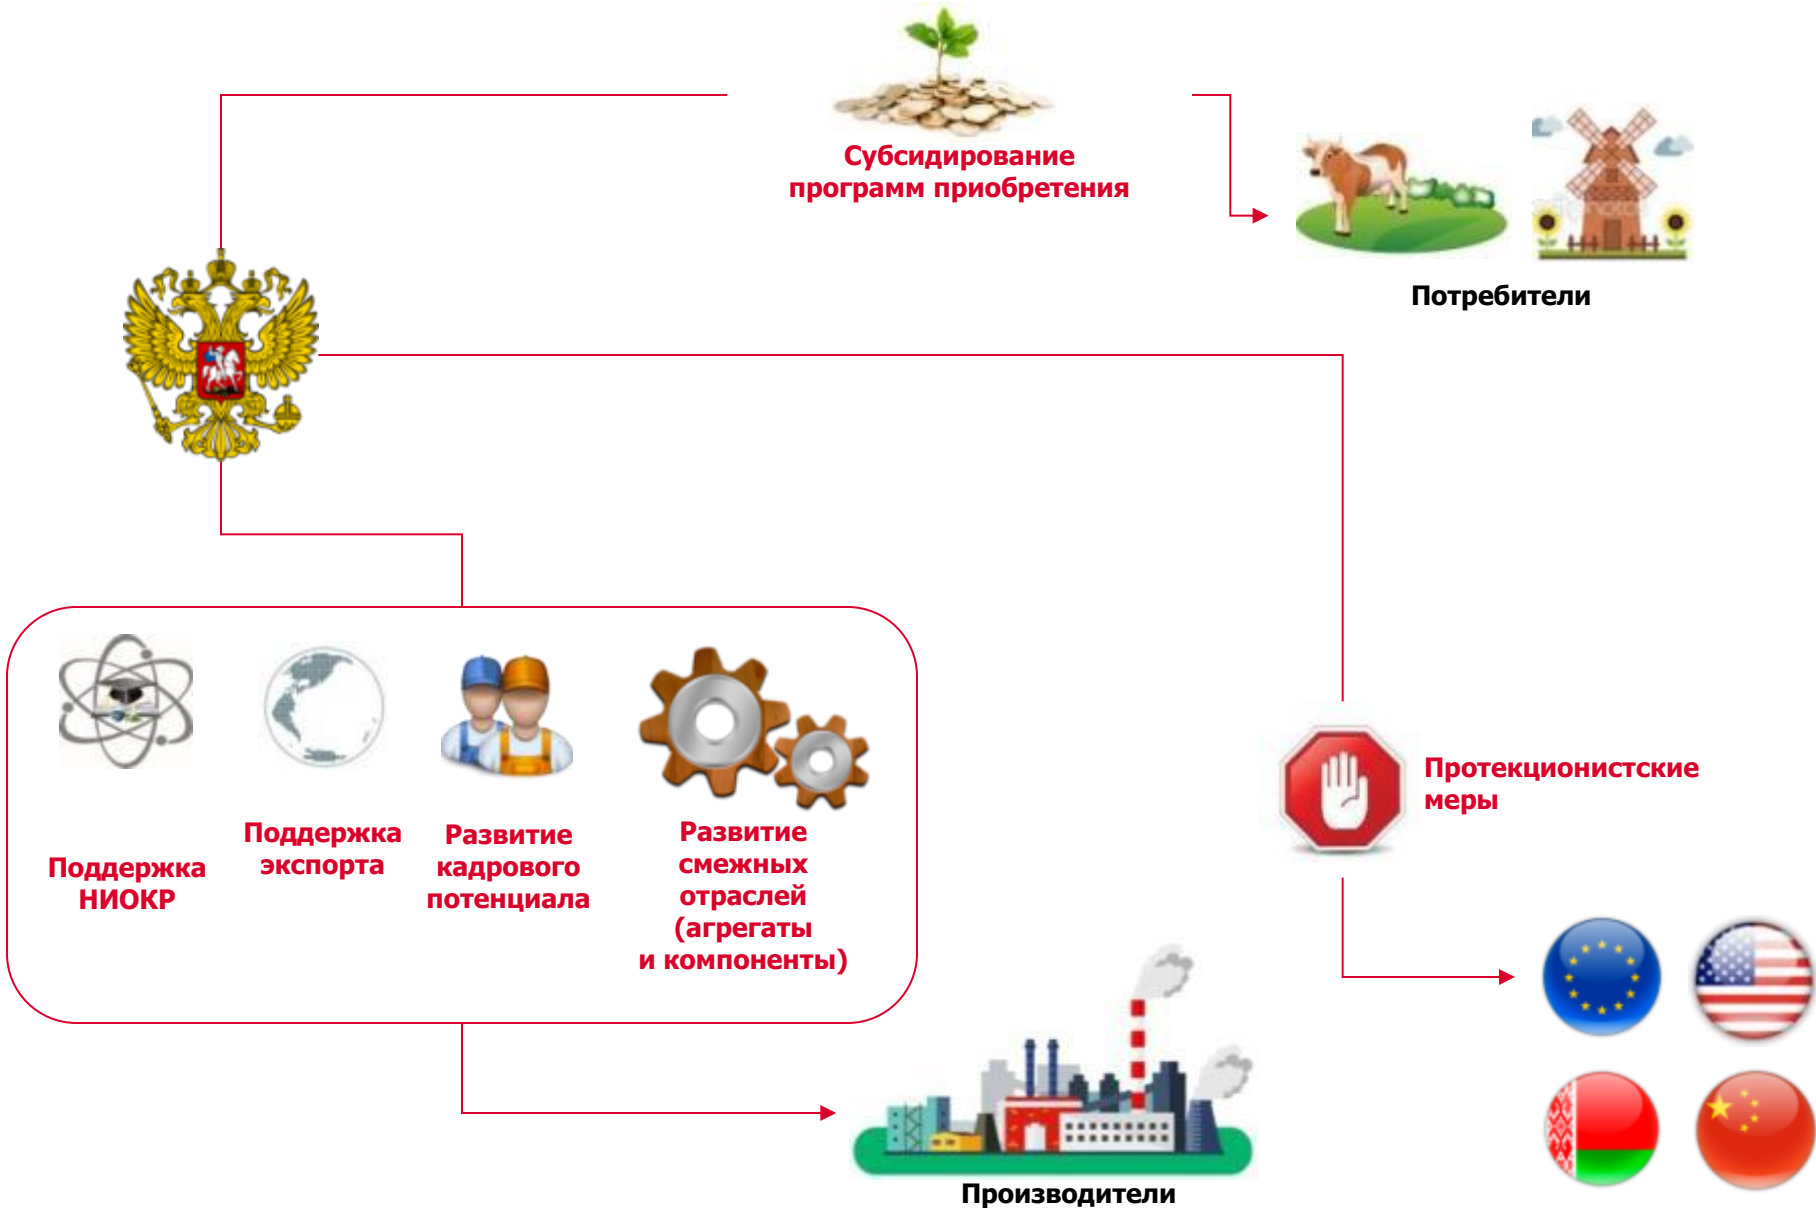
Субсидирование программ приобретения

Потребители

Поддержка НИОКР

Поддержка экспорта

Развитие кадрового потенциала

Развитие смежных отраслей (агрегаты и компоненты)

Протекционистские меры

Производители